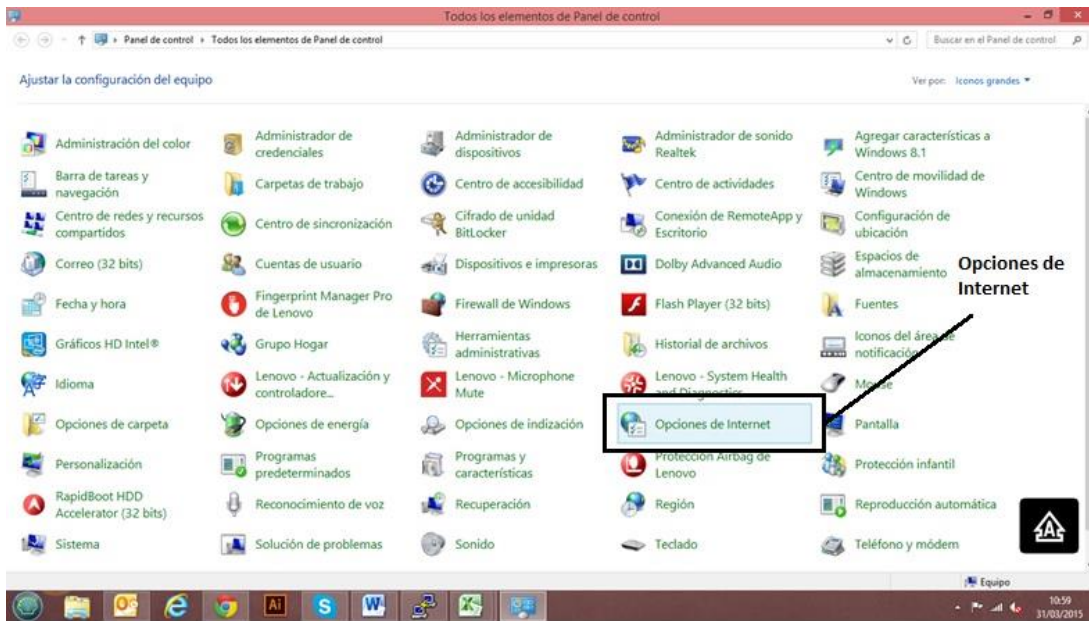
Todos los elementos de Panel de control

Panel de control › Todos los elementos de Panel de control

Buscar en el Panel de control

Ajustar la configuración del equipo

Ver por: Iconos grandes ▾

Administración del color
Administrador de credenciales
Administrador de dispositivos
Administrador de sonido Realtek
Agregar características a Windows 8.1
Barra de tareas y navegación
Carpetas de trabajo
Centro de accesibilidad
Centro de actividades
Centro de movilidad de Windows
Centro de redes y recursos compartidos
Centro de sincronización
Cifrado de unidad BitLocker
Conexión de RemoteApp y Escritorio
Configuración de ubicación
Correo (32 bits)
Cuentas de usuario
Dispositivos e impresoras
Dolby Advanced Audio
Espacios de almacenamiento
Fecha y hora
Fingerprint Manager Pro de Lenovo
Firewall de Windows
Flash Player (32 bits)
Fuentes
Gráficos HD Intel®
Grupo Hogar
Herramientas administrativas
Historial de archivos
Iconos del área de notificación
Idioma
Lenovo - Actualización y controladore...
Lenovo - Microphone Mute
Lenovo - System Health and Diagnostics
Mouse
Opciones de carpeta
Opciones de energía
Opciones de indización
Opciones de Internet
Pantalla
Personalización
Programas predeterminados
Programas y características
Protección Airbag de Lenovo
Protección infantil
RapidBoot HDD Accelerator (32 bits)
Reconocimiento de voz
Recuperación
Región
Reproducción automática
Sistema
Solución de problemas
Sonido
Teclado
Teléfono y módem

Opciones de Internet

Equipo

10:59
31/03/2015